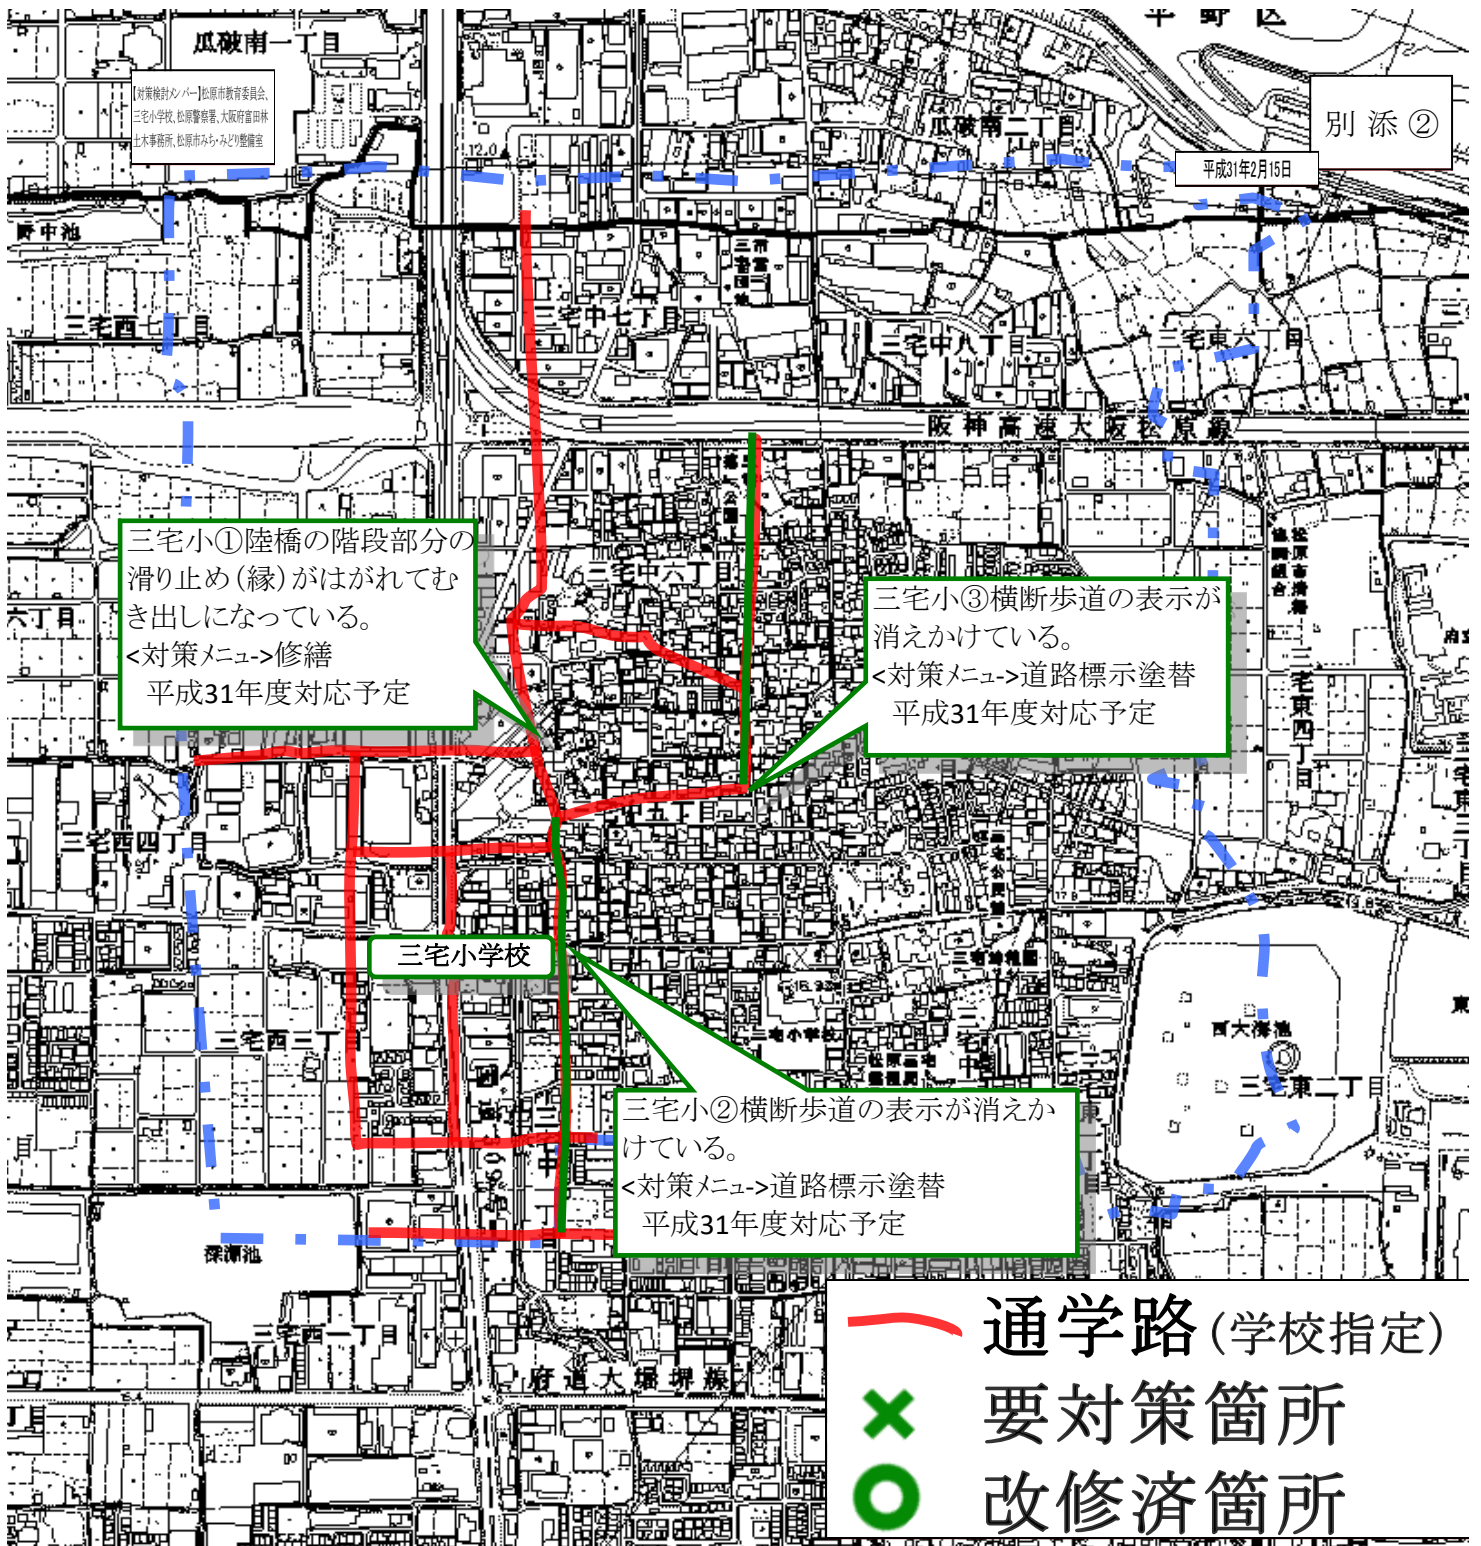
平野区

瓜破南一丁目

【対策検討メンバー】松原市教育委員会、三宅小学校、松原警察署、大阪府富田林土木事務所、松原市みち・みどり整備室

別添②

平成31年2月15日

瓜破南二丁目

野中池

三宅西七丁目

三宅中七丁目

三宅中八丁目

三宅東六丁目

阪神高速大阪松原線

三宅小①陸橋の階段部分の滑り止め(縁)がはがれてむき出しになっている。
<対策メニュー>修繕
平成31年度対応予定

三宅中六丁目

三宅小③横断歩道の表示が消えかけている。
<対策メニュー>道路標示塗替
平成31年度対応予定

六丁目

三宅西四丁目

三宅中五丁目

三宅東四丁目

三宅小学校

三宅西二丁目

西大塚池

三宅東二丁目

三宅小②横断歩道の表示が消えかけている。
<対策メニュー>道路標示塗替
平成31年度対応予定

深灘池

三宅西一丁目

府道大堺堺線

通学路(学校指定)

要対策箇所

改修済箇所